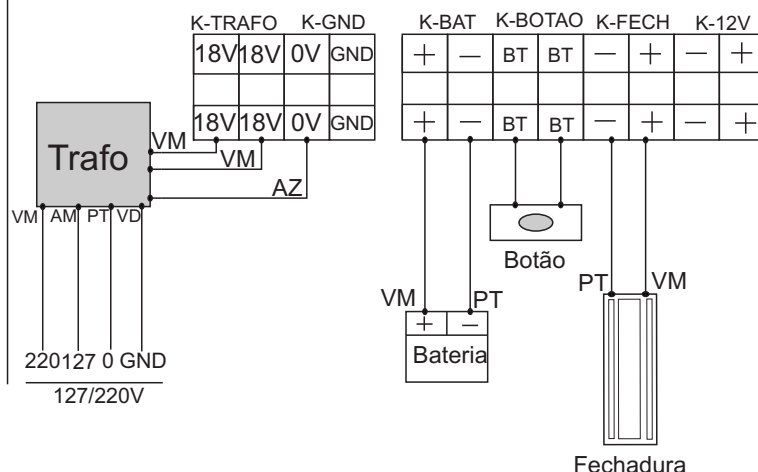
K-TRAFO K-GND

| 18V | 18V | 0V | GND |
|---|---|---|---|
| 18V | 18V | 0V | GND |

K-BAT K-BOTAO K-FECH K-12V

| + | — | BT | BT | — | + | — | + |
|---|---|---|---|---|---|---|---|
| + | — | BT | BT | — | + | — | + |

Trafo

VM
VM
AZ

VM AM PT VD

220 127 0 GND
127/220V

Botão

VM PT
+ —
Bateria

PT VM
Fechadura